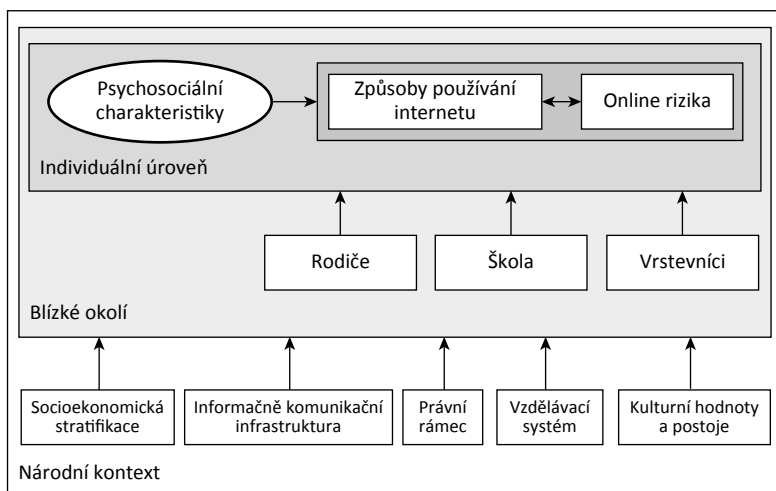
Psychosociální charakteristiky

Způsoby používání internetu

Online rizika

Individuální úroveň

Rodiče

Škola

Vrstevníci

Blízké okolí

Socioekonomická stratifikace

Informačně komunikační infrastruktura

Právní rámec

Vzdělávací systém

Kulturní hodnoty a postoje

Národní kontext